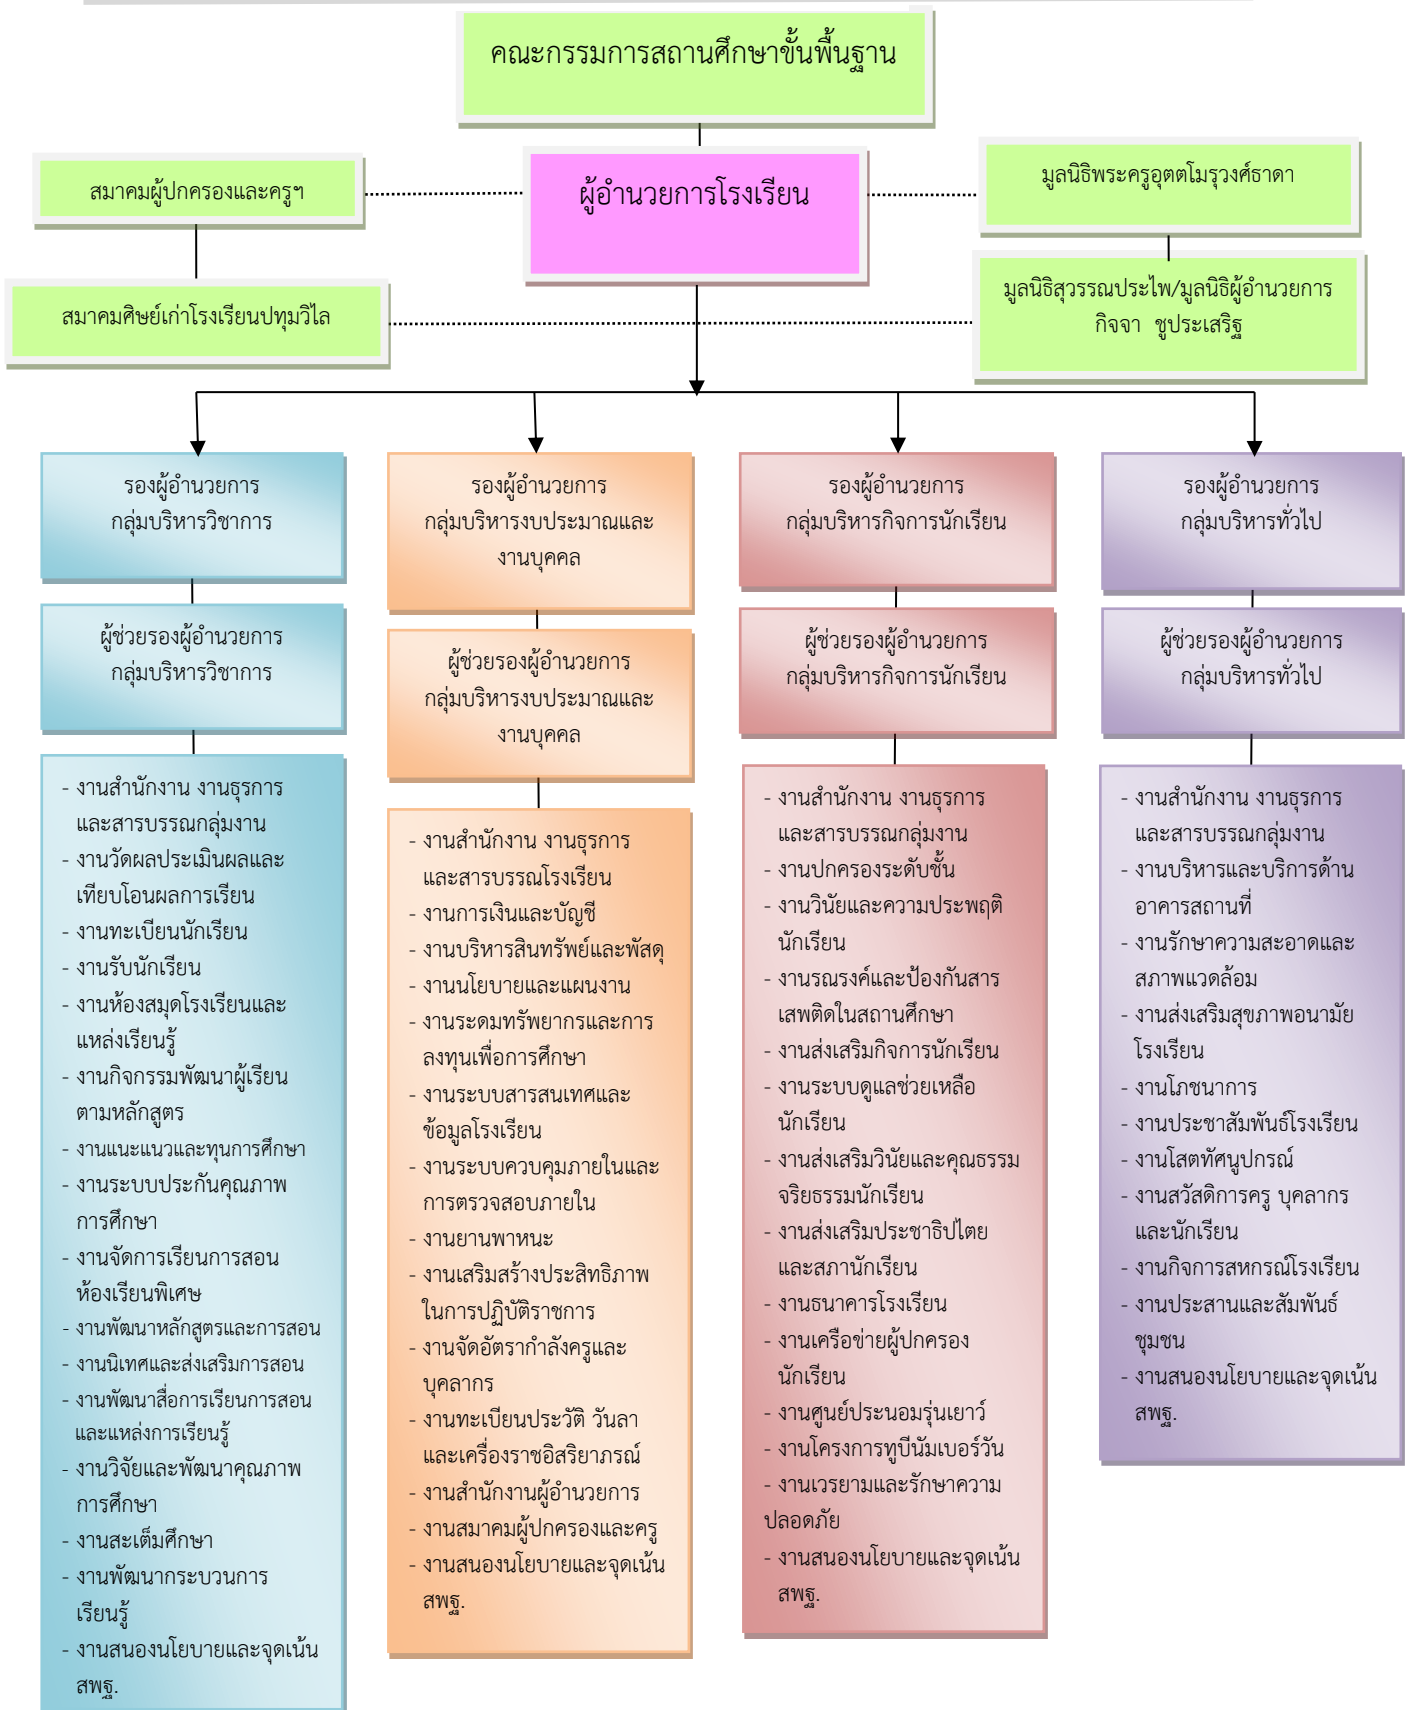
คณะกรรมการสถานศึกษาขั้นพื้นฐาน

สมาคมผู้ปกครองและครูฯ

ผู้อำนวยการโรงเรียน

มูลนิธิพระครูอุตตโมรุวงศ์ธาดา

สมาคมศิษย์เก่าโรงเรียนปทุมวิไล

มูลนิธิสุวรรณประไพ/มูลนิธิผู้อำนวยการกิจจา ชูประเสริฐ

รองผู้อำนวยการ
กลุ่มบริหารวิชาการ

ผู้ช่วยรองผู้อำนวยการ
กลุ่มบริหารวิชาการ

- งานสำนักงาน งานธุรการและสารบรรณกลุ่มงาน
- งานวัดผลประเมินผลและเทียบโอนผลการเรียน
- งานทะเบียนนักเรียน
- งานรับนักเรียน
- งานห้องสมุดโรงเรียนและแหล่งเรียนรู้
- งานกิจกรรมพัฒนาผู้เรียนตามหลักสูตร
- งานแนะแนวและทุนการศึกษา
- งานระบบประกันคุณภาพการศึกษา
- งานจัดการเรียนการสอนห้องเรียนพิเศษ
- งานพัฒนาหลักสูตรและการสอน
- งานนิเทศและส่งเสริมการสอน
- งานพัฒนาสื่อการเรียนการสอนและแหล่งการเรียนรู้
- งานวิจัยและพัฒนาคุณภาพการศึกษา
- งานสะเต็มศึกษา
- งานพัฒนากระบวนการเรียนรู้
- งานสนองนโยบายและจุดเน้น สพฐ.

รองผู้อำนวยการ
กลุ่มบริหารงบประมาณและงานบุคคล

ผู้ช่วยรองผู้อำนวยการ
กลุ่มบริหารงบประมาณและงานบุคคล

- งานสำนักงาน งานธุรการและสารบรรณโรงเรียน
- งานการเงินและบัญชี
- งานบริหารสินทรัพย์และพัสดุ
- งานนโยบายและแผนงาน
- งานระดมทรัพยากรและการลงทุนเพื่อการศึกษา
- งานระบบสารสนเทศและข้อมูลโรงเรียน
- งานระบบควบคุมภายในและการตรวจสอบภายใน
- งานยานพาหนะ
- งานเสริมสร้างประสิทธิภาพในการปฏิบัติราชการ
- งานจัดอัตรากำลังครูและบุคลากร
- งานทะเบียนประวัติ วันลาและเครื่องราชอิสริยาภรณ์
- งานสำนักงานผู้อำนวยการ
- งานสมาคมผู้ปกครองและครู
- งานสนองนโยบายและจุดเน้น สพฐ.

รองผู้อำนวยการ
กลุ่มบริหารกิจการนักเรียน

ผู้ช่วยรองผู้อำนวยการ
กลุ่มบริหารกิจการนักเรียน

- งานสำนักงาน งานธุรการและสารบรรณกลุ่มงาน
- งานปกครองระดับชั้น
- งานวินัยและความประพฤตินักเรียน
- งานรณรงค์และป้องกันสารเสพติดในสถานศึกษา
- งานส่งเสริมกิจการนักเรียน
- งานระบบดูแลช่วยเหลือนักเรียน
- งานส่งเสริมวินัยและคุณธรรมจริยธรรมนักเรียน
- งานส่งเสริมประชาธิปไตยและสภานักเรียน
- งานธนาคารโรงเรียน
- งานเครือข่ายผู้ปกครองนักเรียน
- งานศูนย์ประนอมรุ่นเยาว์
- งานโครงการทูบีนัมเบอร์วัน
- งานเวรยามและรักษาความปลอดภัย
- งานสนองนโยบายและจุดเน้น สพฐ.

รองผู้อำนวยการ
กลุ่มบริหารทั่วไป

ผู้ช่วยรองผู้อำนวยการ
กลุ่มบริหารทั่วไป

- งานสำนักงาน งานธุรการและสารบรรณกลุ่มงาน
- งานบริหารและบริการด้านอาคารสถานที่
- งานรักษาความสะอาดและสภาพแวดล้อม
- งานส่งเสริมสุขภาพอนามัยโรงเรียน
- งานโภชนาการ
- งานประชาสัมพันธ์โรงเรียน
- งานโสตทัศนูปกรณ์
- งานสวัสดิการครู บุคลากรและนักเรียน
- งานกิจการสหกรณ์โรงเรียน
- งานประสานและสัมพันธ์ชุมชน
- งานสนองนโยบายและจุดเน้น สพฐ.